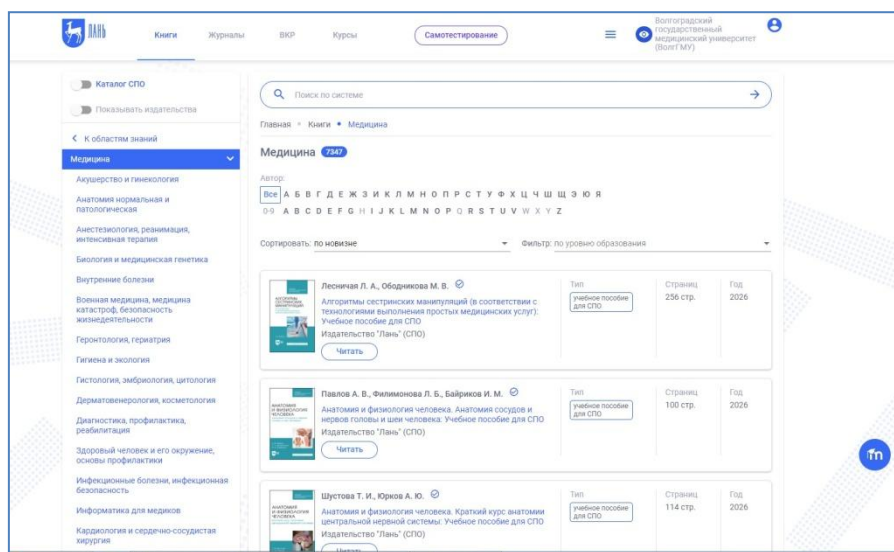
ЛАНЬ Книги Журналы ВКР Курсы Самотестирование

Волгоградский государственный медицинский университет (ВолгГМУ)

Каталог СПО
Показывать издательства

< К областям знаний

Медицина

Акушерство и гинекология
Анатомия нормальная и патологическая
Анестезиология, реанимация, интенсивная терапия
Биология и медицинская генетика
Внутренние болезни
Военная медицина, медицина катастроф, безопасность жизнедеятельности
Геронтология, гериатрия
Гигиена и экология
Гистология, эмбриология, цитология
Дерматовенерология, косметология
Диагностика, профилактика, реабилитация
Здоровый человек и его окружение, основы профилактики
Инфекционные болезни, инфекционная безопасность
Информатика для медиков
Кардиология и сердечно-сосудистая хирургия

Поиск по системе

Главная • Книги • Медицина

Медицина 7347

Автор:
Все А Б В Г Д Е Ж З И К Л М Н О П Р С Т У Ф Х Ц Ч Ш Щ Э Ю Я
0-9 A B C D E F G H I J K L M N O P Q R S T U V W X Y Z

Сортировать: по новизне
Фильтр: по уровню образования

Лесничая Л. А., Ободникова М. В.
Алгоритмы сестринских манипуляций (в соответствии с технологиями выполнения простых медицинских услуг): Учебное пособие для СПО
Издательство "Лань" (СПО)
Читать
Тип учебное пособие для СПО
Страниц 256 стр.
Год 2026

Павлов А. В., Филимонова Л. Б., Байриков И. М.
Анатомия и физиология человека. Анатомия сосудов и нервов головы и шеи человека: Учебное пособие для СПО
Издательство "Лань" (СПО)
Читать
Тип учебное пособие для СПО
Страниц 100 стр.
Год 2026

Шустова Т. И., Юрков А. Ю.
Анатомия и физиология человека. Краткий курс анатомии центральной нервной системы: Учебное пособие для СПО
Издательство "Лань" (СПО)
Читать
Тип учебное пособие для СПО
Страниц 114 стр.
Год 2026